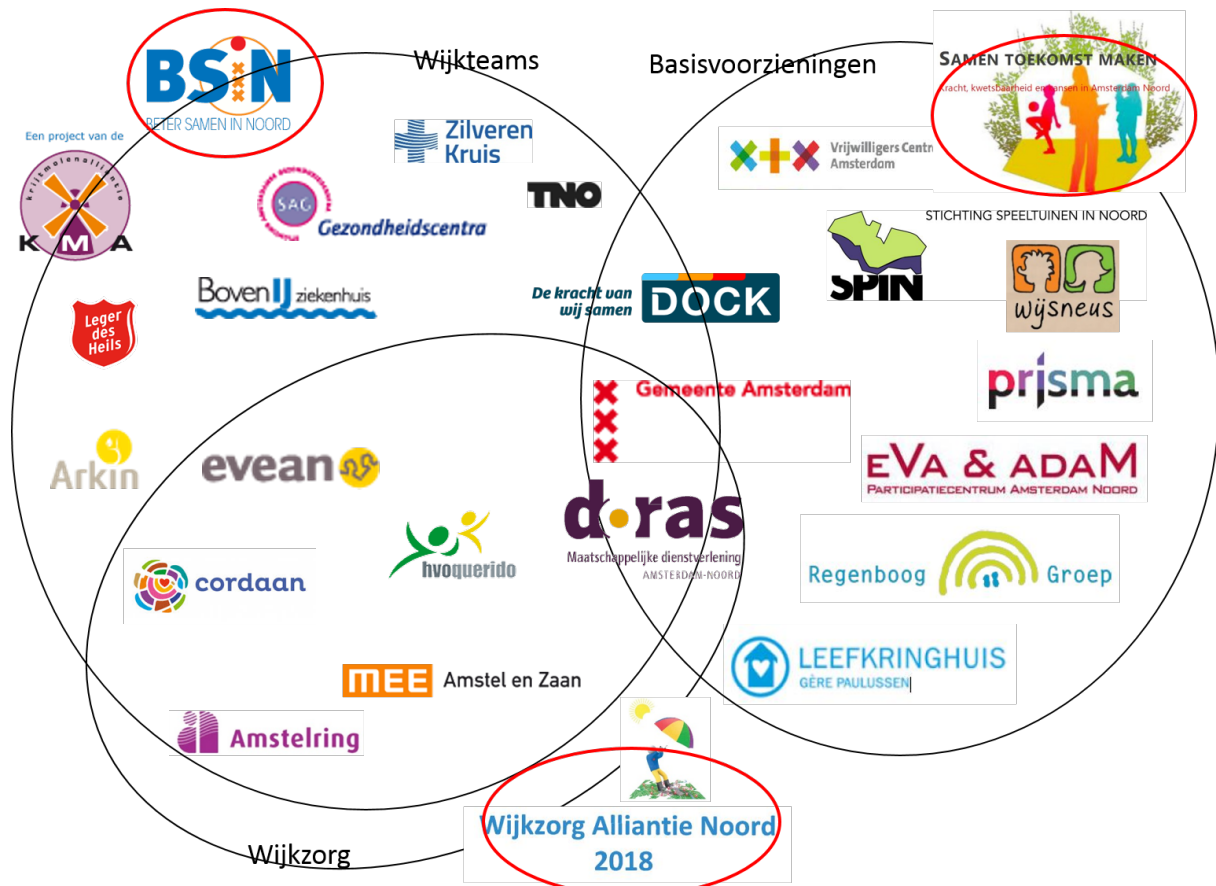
BSIN
BETER SAMEN IN NOORD

Wijkteams

Basisvoorzieningen

SAMEN TOEKOMST MAKEN
Kracht, kwetsbaarheid en kansen in Amsterdam Noord

Een project van de
krijtmolenalliantie
KMA

Zilveren Kruis

SAG Gezondheidscentra

TNO

Vrijwilligers Centrum Amsterdam

STICHTING SPEELTUINEN IN NOORD
SPIN

wijsneus

BovenIJ ziekenhuis

De kracht van wij samen
DOCK

Leger des Heils

prisma

Gemeente Amsterdam

EVA & ADAM
PARTICIPATIECENTRUM AMSTERDAM NOORD

Arkin

evean

doras
Maatschappelijke dienstverlening
AMSTERDAM-NOORD

hvoquerido

Regenboog Groep

cordaan

LEEFKRINGHUIS
GÈRE PAULUSSEN

MEE Amstel en Zaan

Amstelring

Wijkzorg Alliantie Noord 2018

Wijkzorg